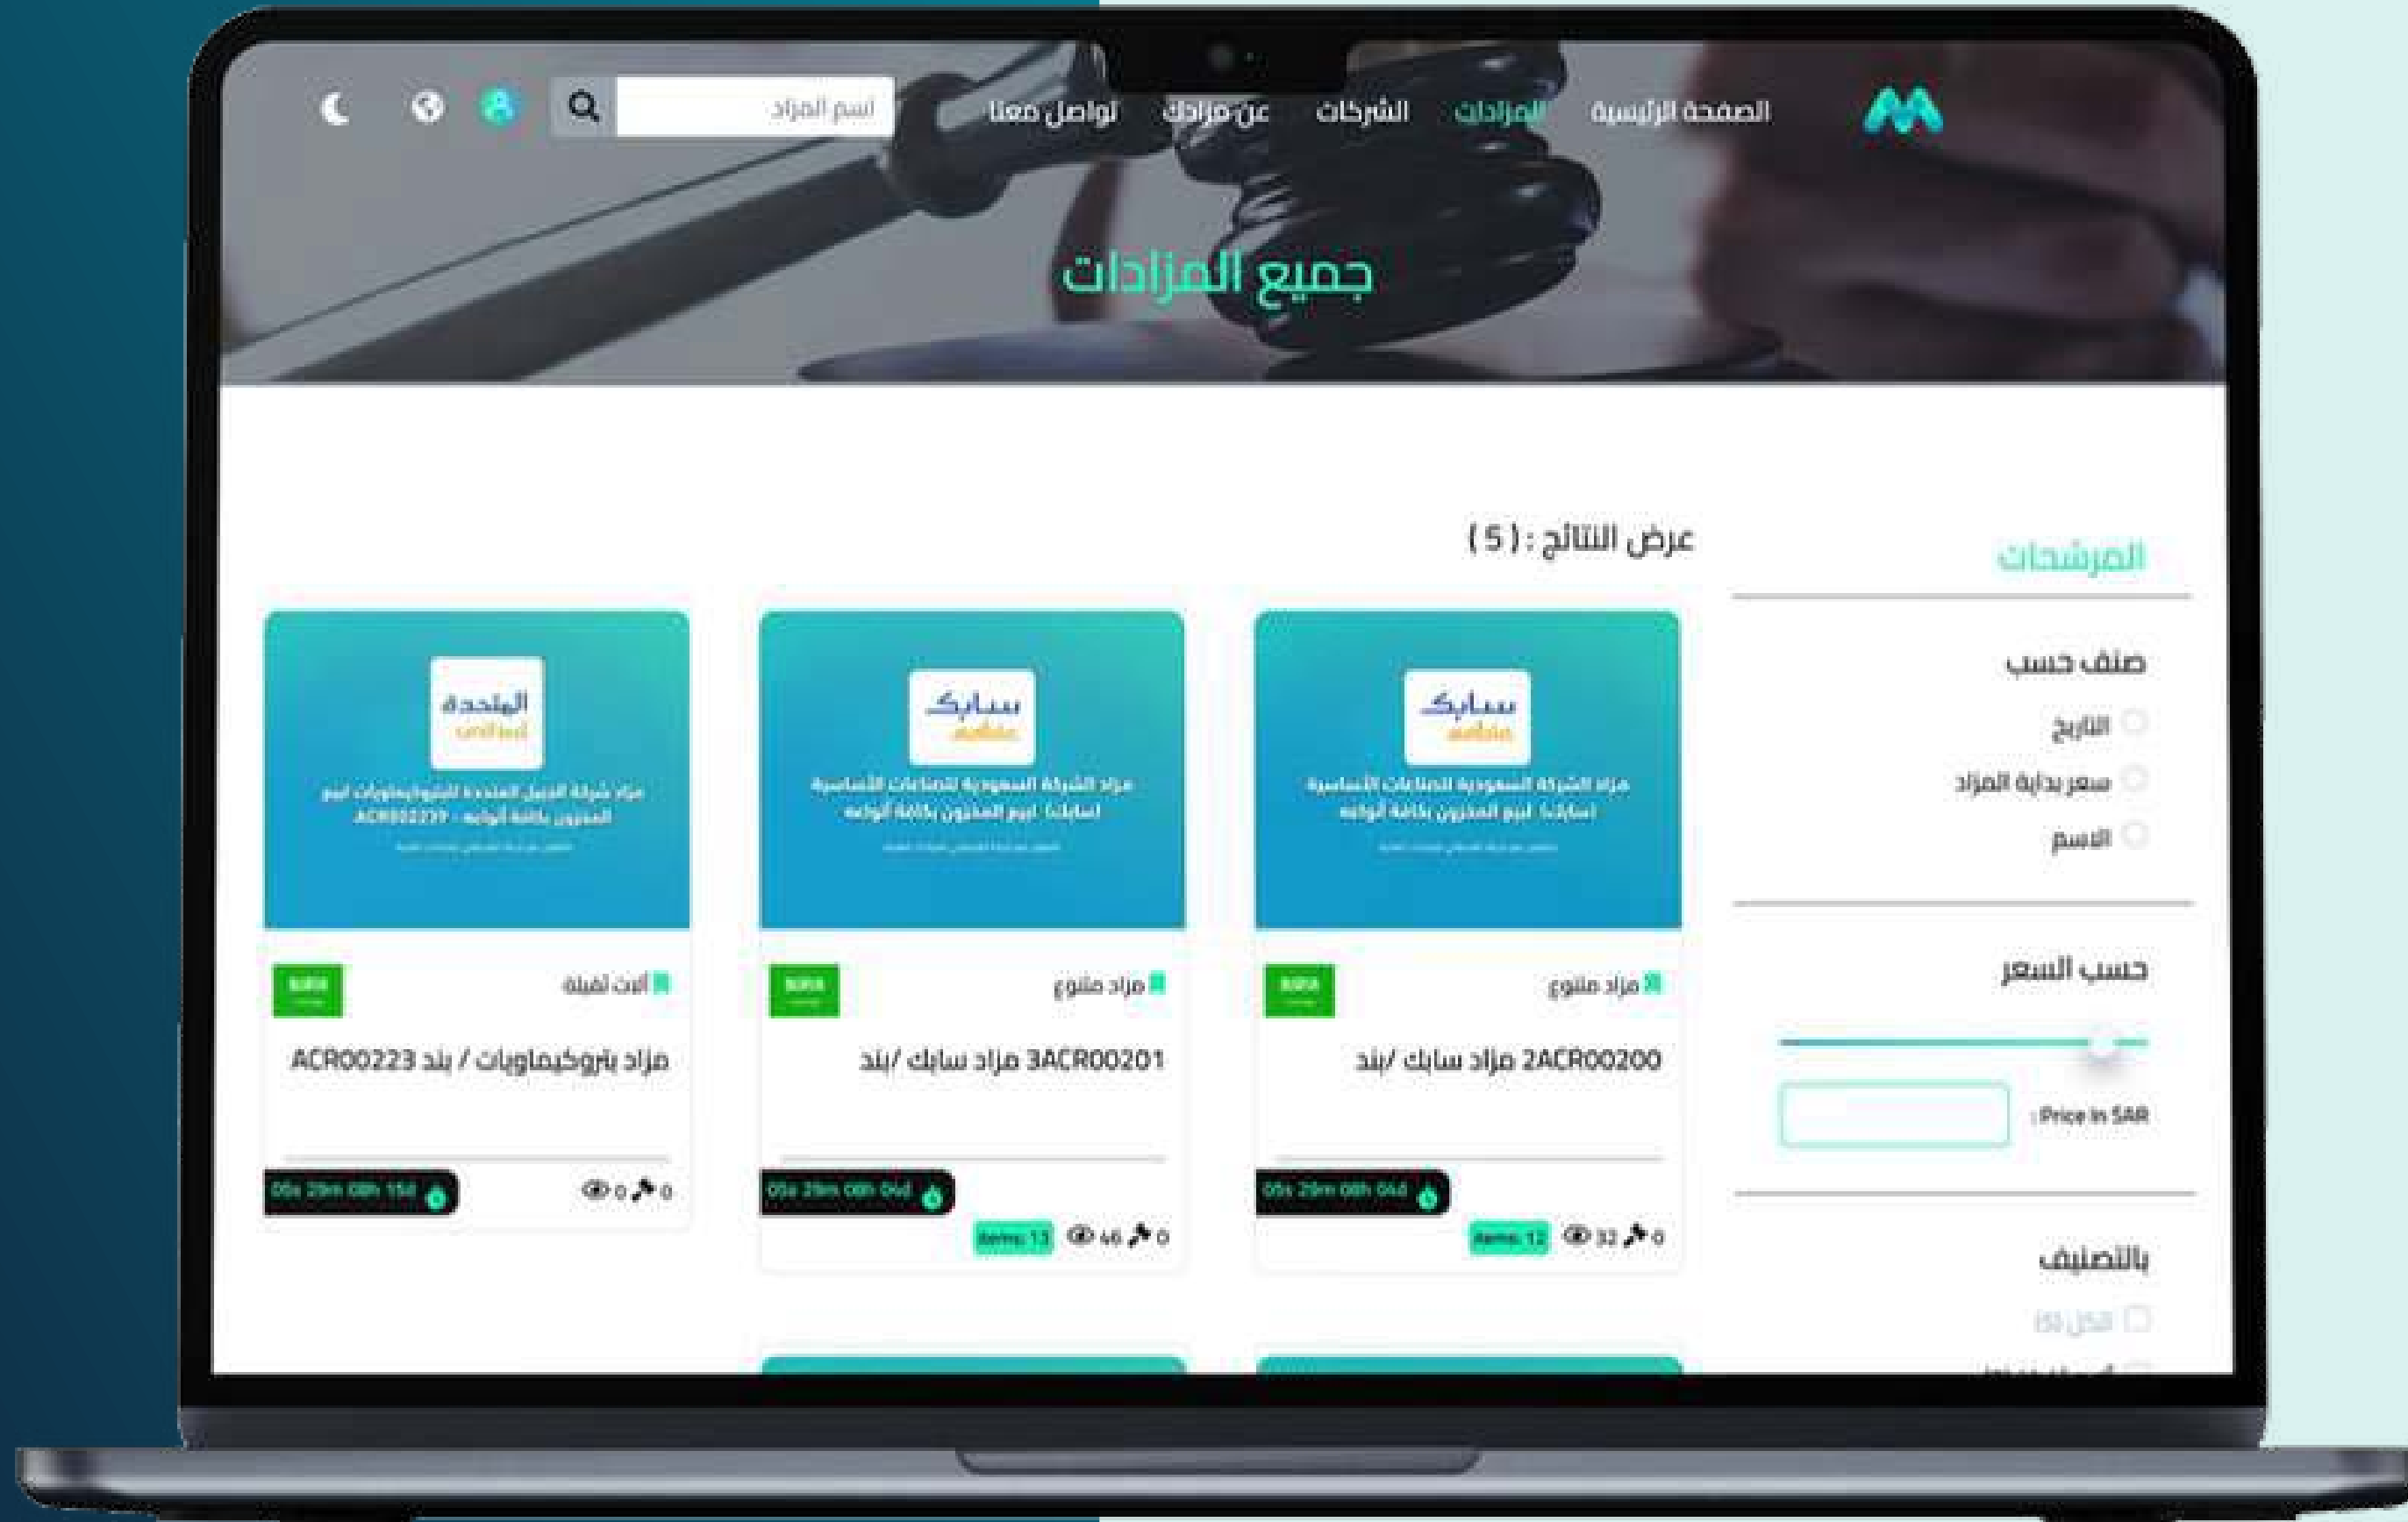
الصفحة الرئيسية المزادات الشركات عن مزادك تواصل معنا

اسم المزاد

جميع المزادات

المرشحات

صنف حسب

التاريخ

سعر بداية المزاد

الاسم

حسب السعر

Price in SAR:

بالتصنيف

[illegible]

عرض النتائج : ( 5 )

سابك
مزاد الشركة السعودية للصناعات الأساسية (سابك) لبيع المخزون بكافة أنواعه

مزاد متنوع

2ACR00200 مزاد سابك /بند

05s 29m 08h 04d

Items: 12 32 0

سابك
مزاد الشركة السعودية للصناعات الأساسية (سابك) لبيع المخزون بكافة أنواعه

مزاد متنوع

3ACR00201 مزاد سابك /بند

05s 29m 08h 04d

Items: 13 46 0

المتحدة
مزاد شركة الجبيل المتحدة للبتروكيماويات لبيع المخزون بكافة أنواعه - ACR00223

أثاث تقنية

مزاد بتروكيماويات / بند ACR00223

05s 29m 08h 15d

0 0